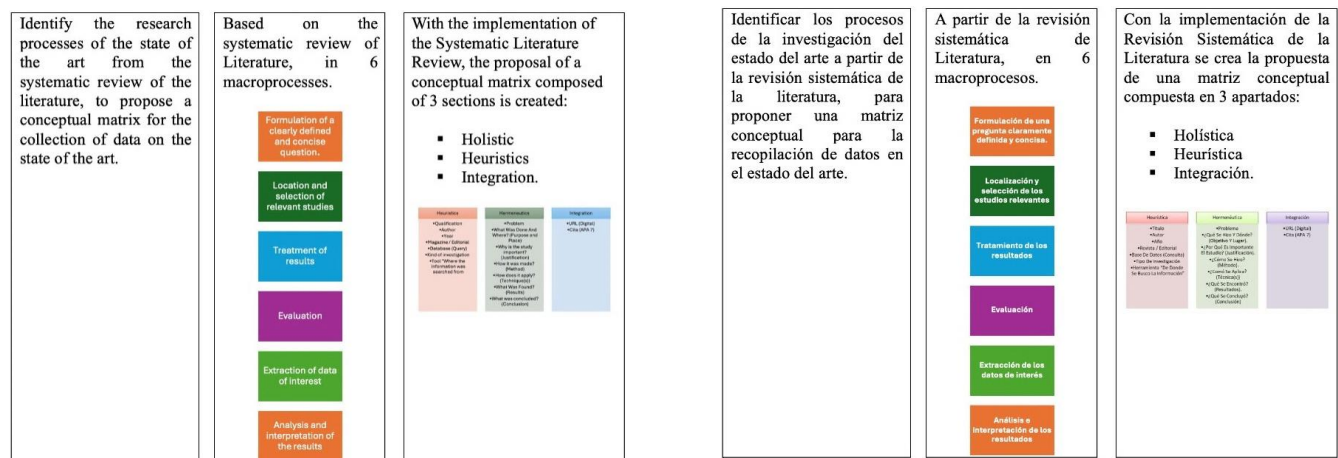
Identify the research processes of the state of the art from the systematic review of the literature, to propose a conceptual matrix for the collection of data on the state of the art.

Based on the systematic review of Literature, in 6 macroprocesses.

Formulation of a clearly defined and concise question.

Location and selection of relevant studies

Treatment of results

Evaluation

Extraction of data of interest

Analysis and interpretation of the results

With the implementation of the Systematic Literature Review, the proposal of a conceptual matrix composed of 3 sections is created:

▪ Holistic
▪ Heuristics
▪ Integration.

| Heuristics | Hermeneutics | Integration |
|---|---|---|
| •Qualification •Author •Year •Magazine / Editorial •Database (Query) •Kind of investigation •Tool "Where the information was searched from | •Problem •What Was Done And Where? (Purpose and Place) •Why is the study important? (Justification) •How it was made? (Method) •How does it apply? (Techniques) •What Was Found? (Results) •What was concluded? (Conclusion) | •URL (Digital) •Cite (APA 7) |

Identificar los procesos de la investigación del estado del arte a partir de la revisión sistemática de la literatura, para proponer una matriz conceptual para la recopilación de datos en el estado del arte.

A partir de la revisión sistemática de Literatura, en 6 macroprocesos.

Formulación de una pregunta claramente definida y concisa.

Localización y selección de los estudios relevantes

Tratamiento de los resultados

Evaluación

Extracción de los datos de interés

Análisis e interpretación de los resultados

Con la implementación de la Revisión Sistemática de la Literatura se crea la propuesta de una matriz conceptual compuesta en 3 apartados:

▪ Holística
▪ Heurística
▪ Integración.

| Heurística | Hermenéutica | Integración |
|---|---|---|
| •Título •Autor •Año •Revista / Editorial •Base De Datos (Consulta) •Tipo de investigación •Herramienta "De Donde Se Busco La Información" | •Problema •¿Qué Se Hizo Y Dónde? (Objetivo Y Lugar) •¿Por Qué Es Importante El Estudio? (Justificación) •¿Cómo Se Hizo? (Método) •¿Cómo Se Aplica? (Técnicas) •¿Qué Se Encontró? (Resultados) •¿Qué Se Concluyó? (Conclusión) | •URL (Digital) •Cita (APA 7) |